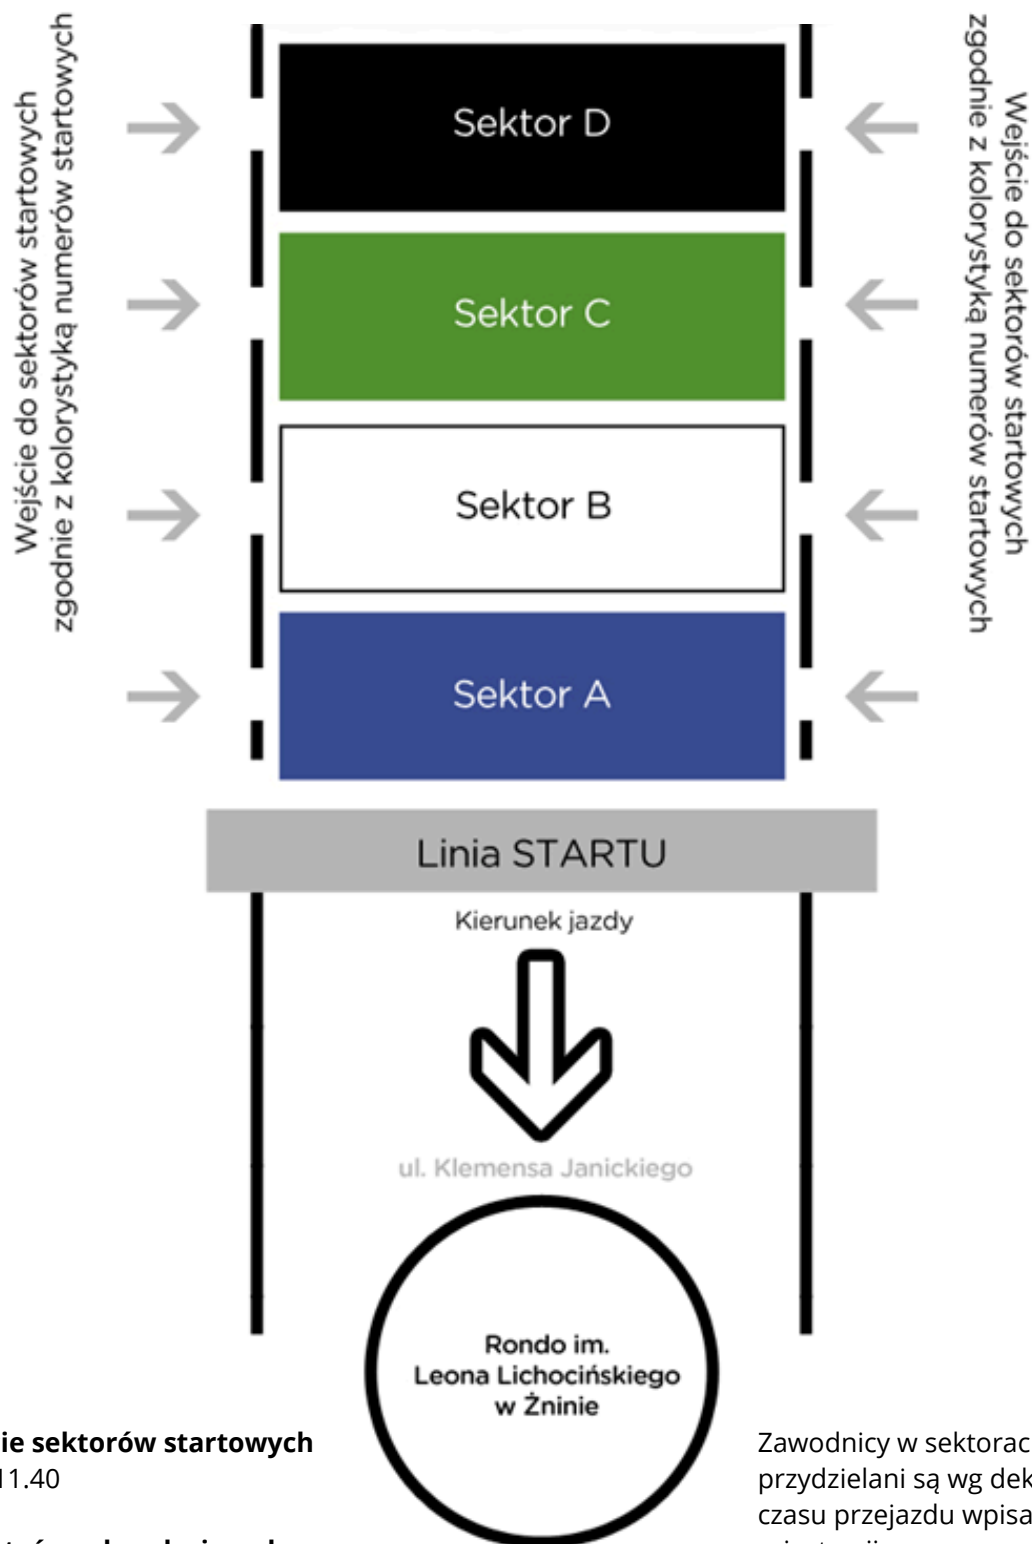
Wejście do sektorów startowych zgodnie z kolorystyką numerów startowych

Sektor D

Sektor C

Sektor B

Sektor A

Wejście do sektorów startowych zgodnie z kolorystyką numerów startowych

Linia STARTU

Kierunek jazdy

ul. Klemensa Janickiego

Rondo im. Leona Lichocińskiego w Żninie

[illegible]ie sektorów startowych
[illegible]1.40

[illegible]

Zawodnicy w sektorac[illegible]
przydzielani są wg dek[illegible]
czasu przejazdu wpisa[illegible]